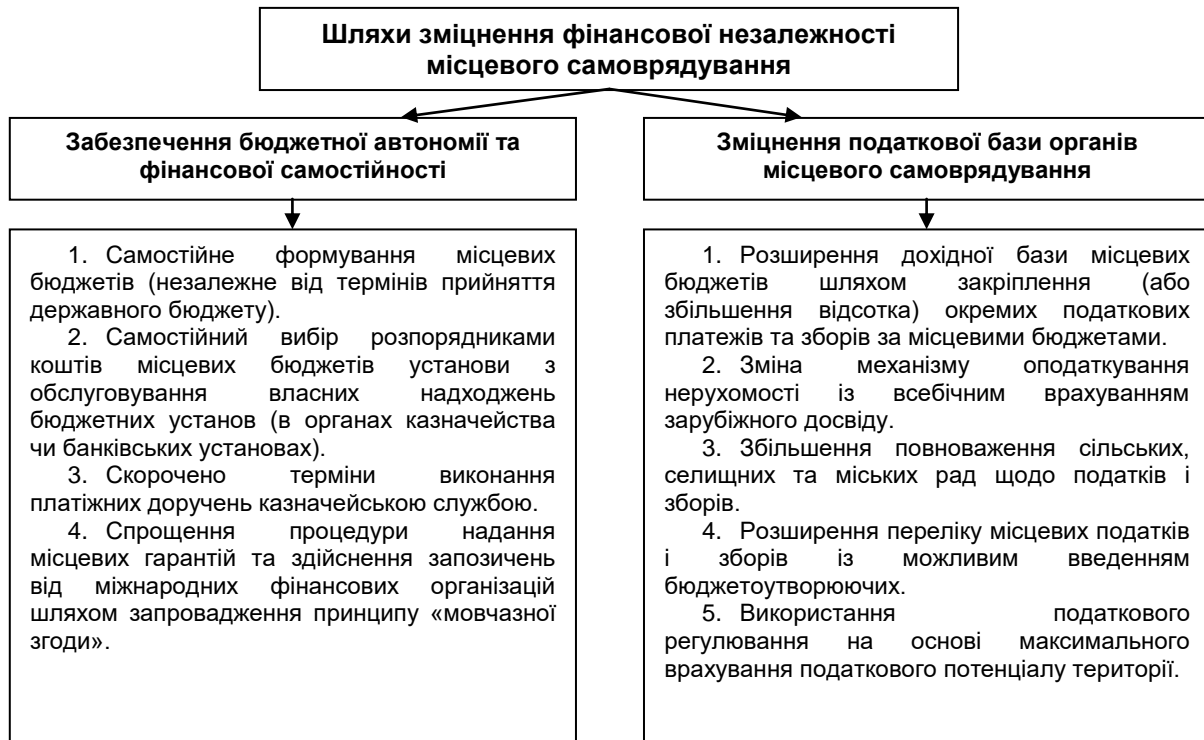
Шляхи зміцнення фінансової незалежності місцевого самоврядування

Забезпечення бюджетної автономії та фінансової самостійності

1. Самостійне формування місцевих бюджетів (незалежне від термінів прийняття державного бюджету).
2. Самостійний вибір розпорядниками коштів місцевих бюджетів установи з обслуговування власних надходжень бюджетних установ (в органах казначейства чи банківських установах).
3. Скорочено терміни виконання платіжних доручень казначейською службою.
4. Спрощення процедури надання місцевих гарантій та здійснення запозичень від міжнародних фінансових організацій шляхом запровадження принципу «мовчазної згоди».

Зміцнення податкової бази органів місцевого самоврядування

1. Розширення дохідної бази місцевих бюджетів шляхом закріплення (або збільшення відсотка) окремих податкових платежів та зборів за місцевими бюджетами.
2. Зміна механізму оподаткування нерухомості із всебічним врахуванням зарубіжного досвіду.
3. Збільшення повноваження сільських, селищних та міських рад щодо податків і зборів.
4. Розширення переліку місцевих податків і зборів із можливим введенням бюджетоутворюючих.
5. Використання податкового регулювання на основі максимального врахування податкового потенціалу території.